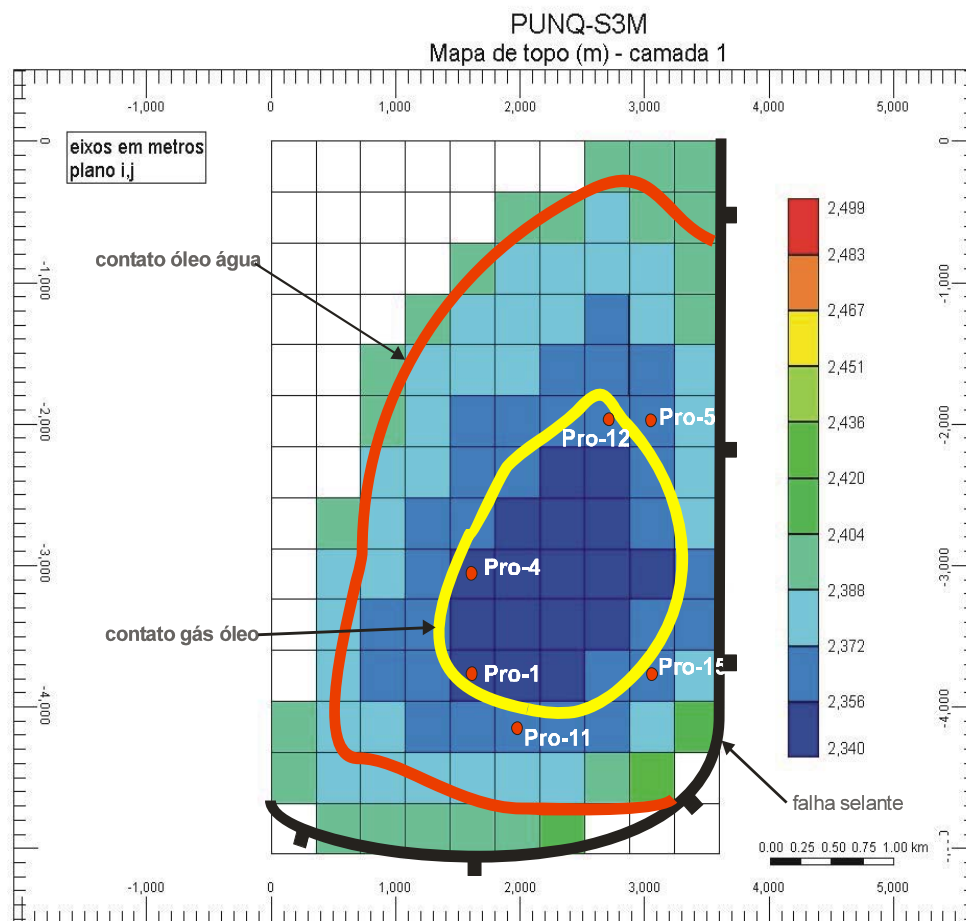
PUNQ-S3M
Mapa de topo (m) - camada 1

-1,000 0 1,000 2,000 3,000 4,000 5,000

eixos em metros
plano i,j

contato óleo água

contato gás óleo

Pro-12
Pro-5
Pro-4
Pro-1
Pro-15
Pro-11

falha selante

2,499
2,483
2,467
2,451
2,436
2,420
2,404
2,388
2,372
2,356
2,340

0 -1,000 -2,000 -3,000 -4,000

-1,000 -2,000 -3,000 -4,000

0.00 0.25 0.50 0.75 1.00 km

-1,000 0 1,000 2,000 3,000 4,000 5,000